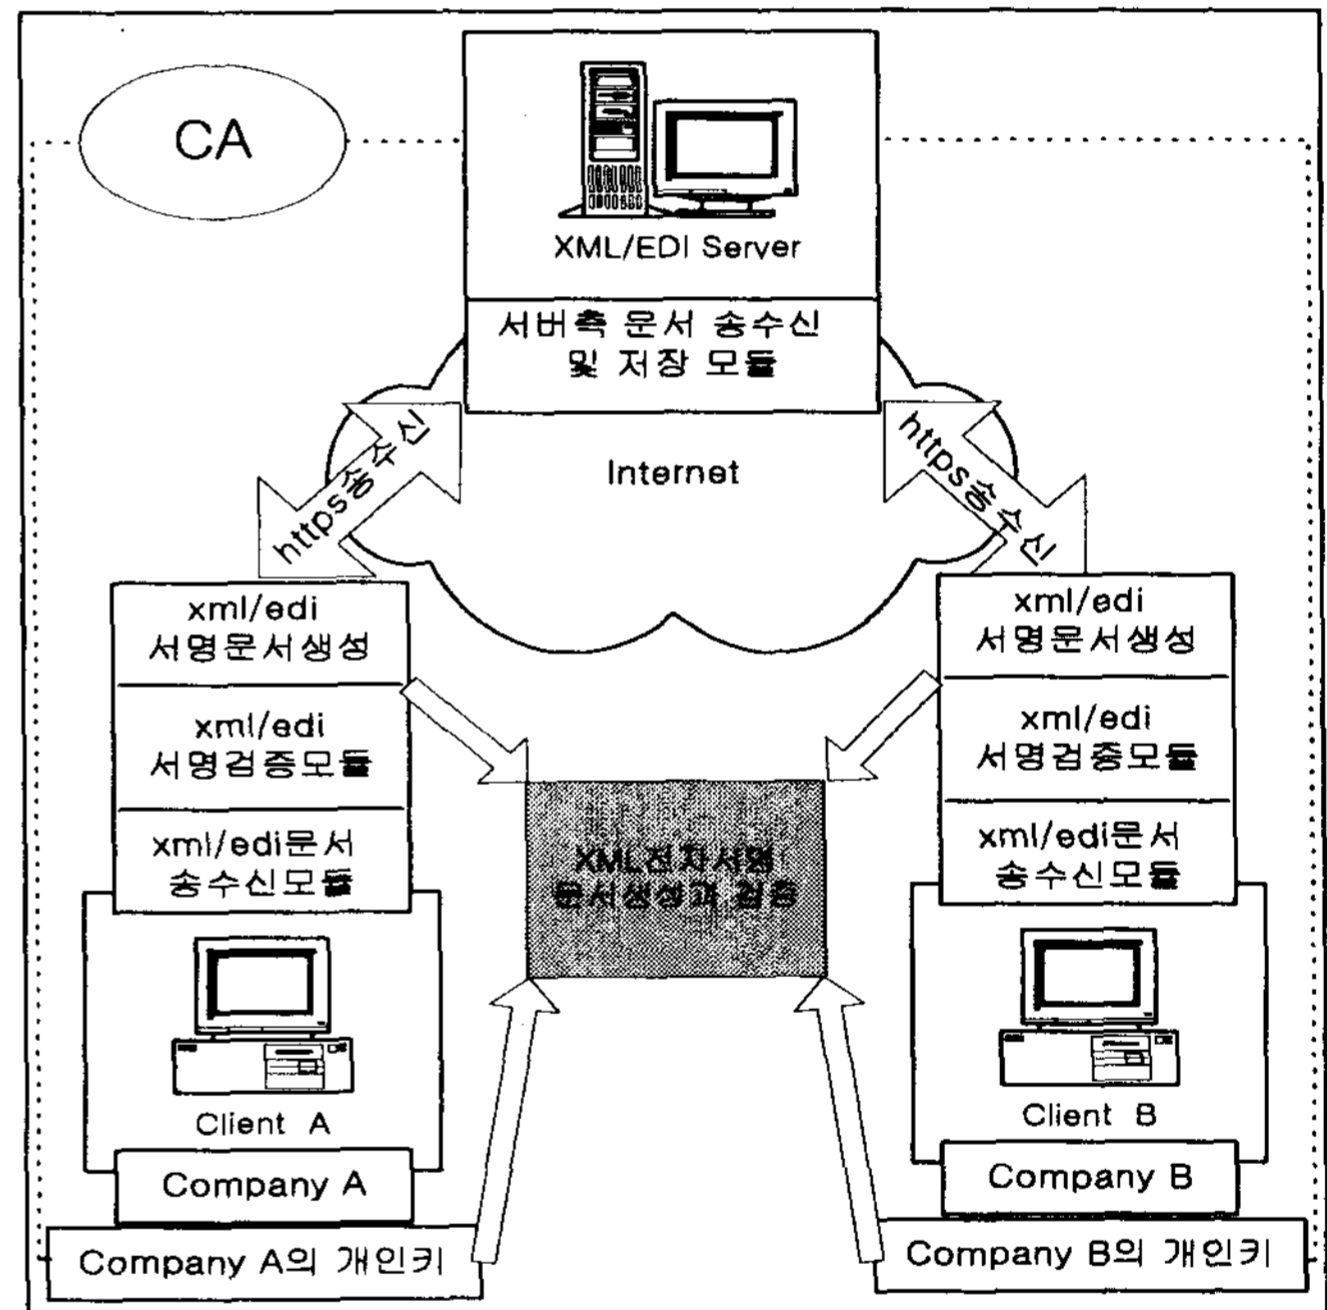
CA

XML/EDI Server

서버측 문서 송수신 및 저장 모듈

https송수신

Internet

https송수신

xml/edi 서명문서생성

xml/edi 서명검증모듈

xml/edi문서 송수신모듈

XML전자서명 문서생성과 검증

xml/edi 서명문서생성

xml/edi 서명검증모듈

xml/edi문서 송수신모듈

Client A

Company A

Company A의 개인키

Client B

Company B

Company B의 개인키